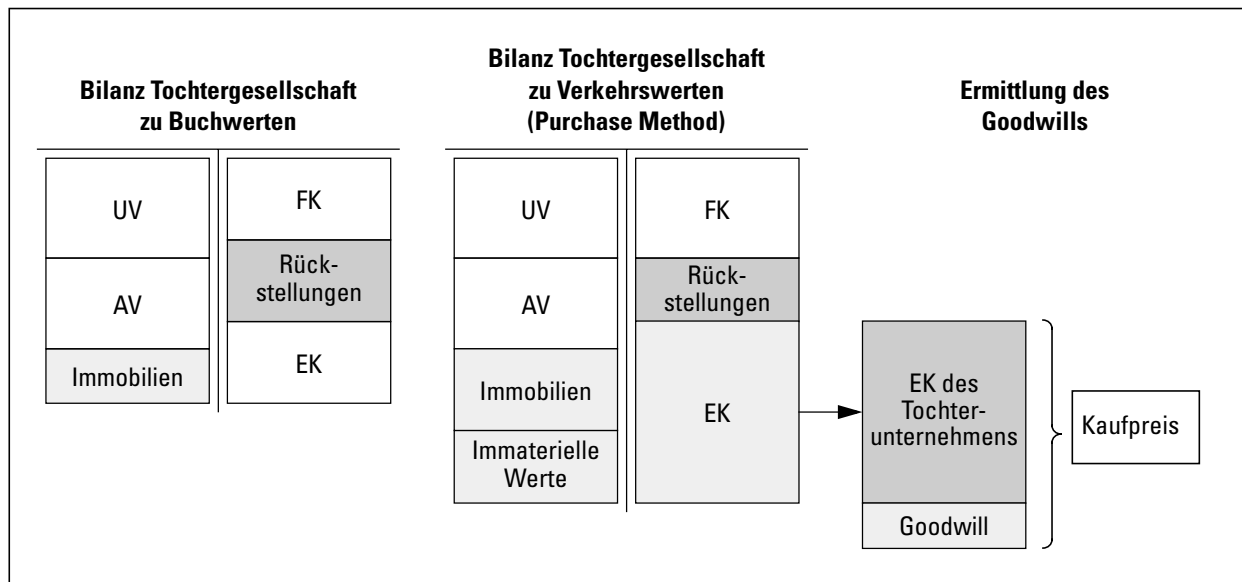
Bilanz Tochtergesellschaft zu Buchwerten

UV

AV

Immobilien

FK

Rückstellungen

EK

Bilanz Tochtergesellschaft zu Verkehrswerten (Purchase Method)

UV

AV

Immobilien

Immaterielle Werte

FK

Rückstellungen

EK

Ermittlung des Goodwills

EK des Tochterunternehmens

Goodwill

Kaufpreis